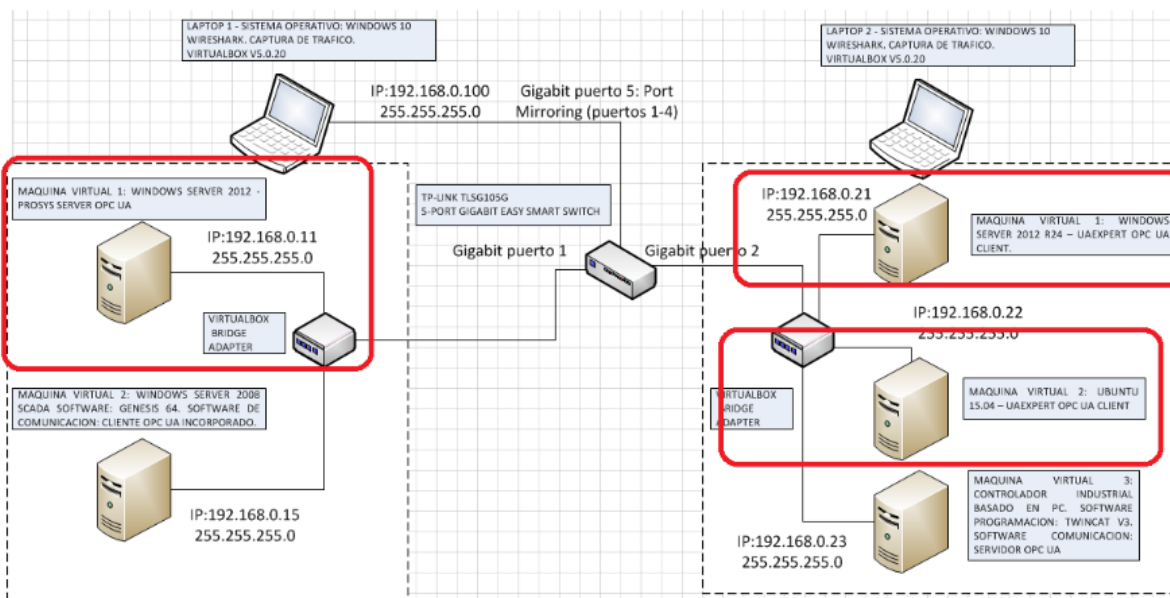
LAPTOP 1 - SISTEMA OPERATIVO: WINDOWS 10
WIRESHARK. CAPTURA DE TRAFICO.
VIRTUALBOX V5.0.20

IP:192.168.0.100
255.255.255.0

Gigabit puerto 5: Port Mirroring (puertos 1-4)

LAPTOP 2 - SISTEMA OPERATIVO: WINDOWS 10
WIRESHARK. CAPTURA DE TRAFICO.
VIRTUALBOX V5.0.20

MAQUINA VIRTUAL 1: WINDOWS SERVER 2012 - PROSYS SERVER OPC UA

IP:192.168.0.11
255.255.255.0

VIRTUALBOX BRIDGE ADAPTER

TP-LINK TLSG105G
5-PORT GIGABIT EASY SMART SWITCH

Gigabit puerto 1

Gigabit puerto 2

IP:192.168.0.21
255.255.255.0

MAQUINA VIRTUAL 1: WINDOWS SERVER 2012 R24 – UAEXPERT OPC UA CLIENT.

IP:192.168.0.22
255.255.255.0

MAQUINA VIRTUAL 2: WINDOWS SERVER 2008 SCADA SOFTWARE: GENESIS 64. SOFTWARE DE COMUNICACION: CLIENTE OPC UA INCORPORADO.

VIRTUALBOX BRIDGE ADAPTER

MAQUINA VIRTUAL 2: UBUNTU 15.04 – UAEXPERT OPC UA CLIENT

IP:192.168.0.15
255.255.255.0

MAQUINA VIRTUAL 3: CONTROLADOR INDUSTRIAL BASADO EN PC. SOFTWARE PROGRAMACION: TWINCAT V3. SOFTWARE COMUNICACION: SERVIDOR OPC UA

IP:192.168.0.23
255.255.255.0